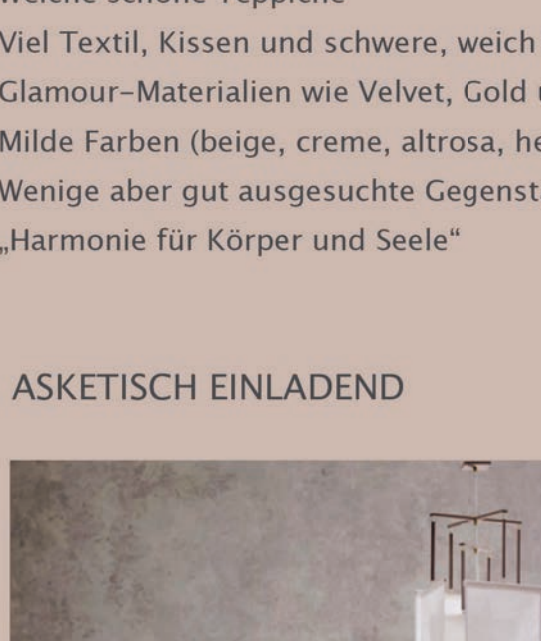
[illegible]
Viel Textil, Kissen und schwere, weich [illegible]
Glamour-Materialien wie Velvet, Gold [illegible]
Milde Farben (beige, creme, altrosa, he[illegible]
Wenige aber gut ausgesuchte Gegenst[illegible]
„Harmonie für Körper und Seele“

ASKETISCH EINLADEND